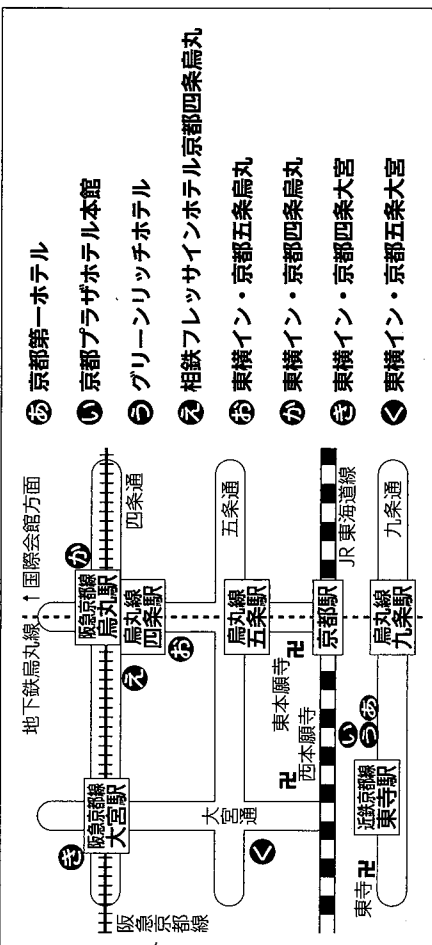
あ 京都第一ホテル
い 京都プラザホテル本館
う グリーンリッチホテル
え 相鉄フレッサインホテル京都四条烏丸
お 東横イン・京都五条烏丸
か 東横イン・京都四条烏丸
き 東横イン・京都四条大宮
く 東横イン・京都五条大宮

地下鉄烏丸線 ↑国際会館方面
阪急京都線
阪急京都線 大宮駅
阪急京都線 烏丸駅
烏丸線 四条駅
四条通
五条通
烏丸線 五条駅
東本願寺
西本願寺
大宮通
京都駅
JR東海道線
近鉄京都線 東寺駅
烏丸線 九条駅
九条通
東寺
き
か
え
お
い
う
あ
く